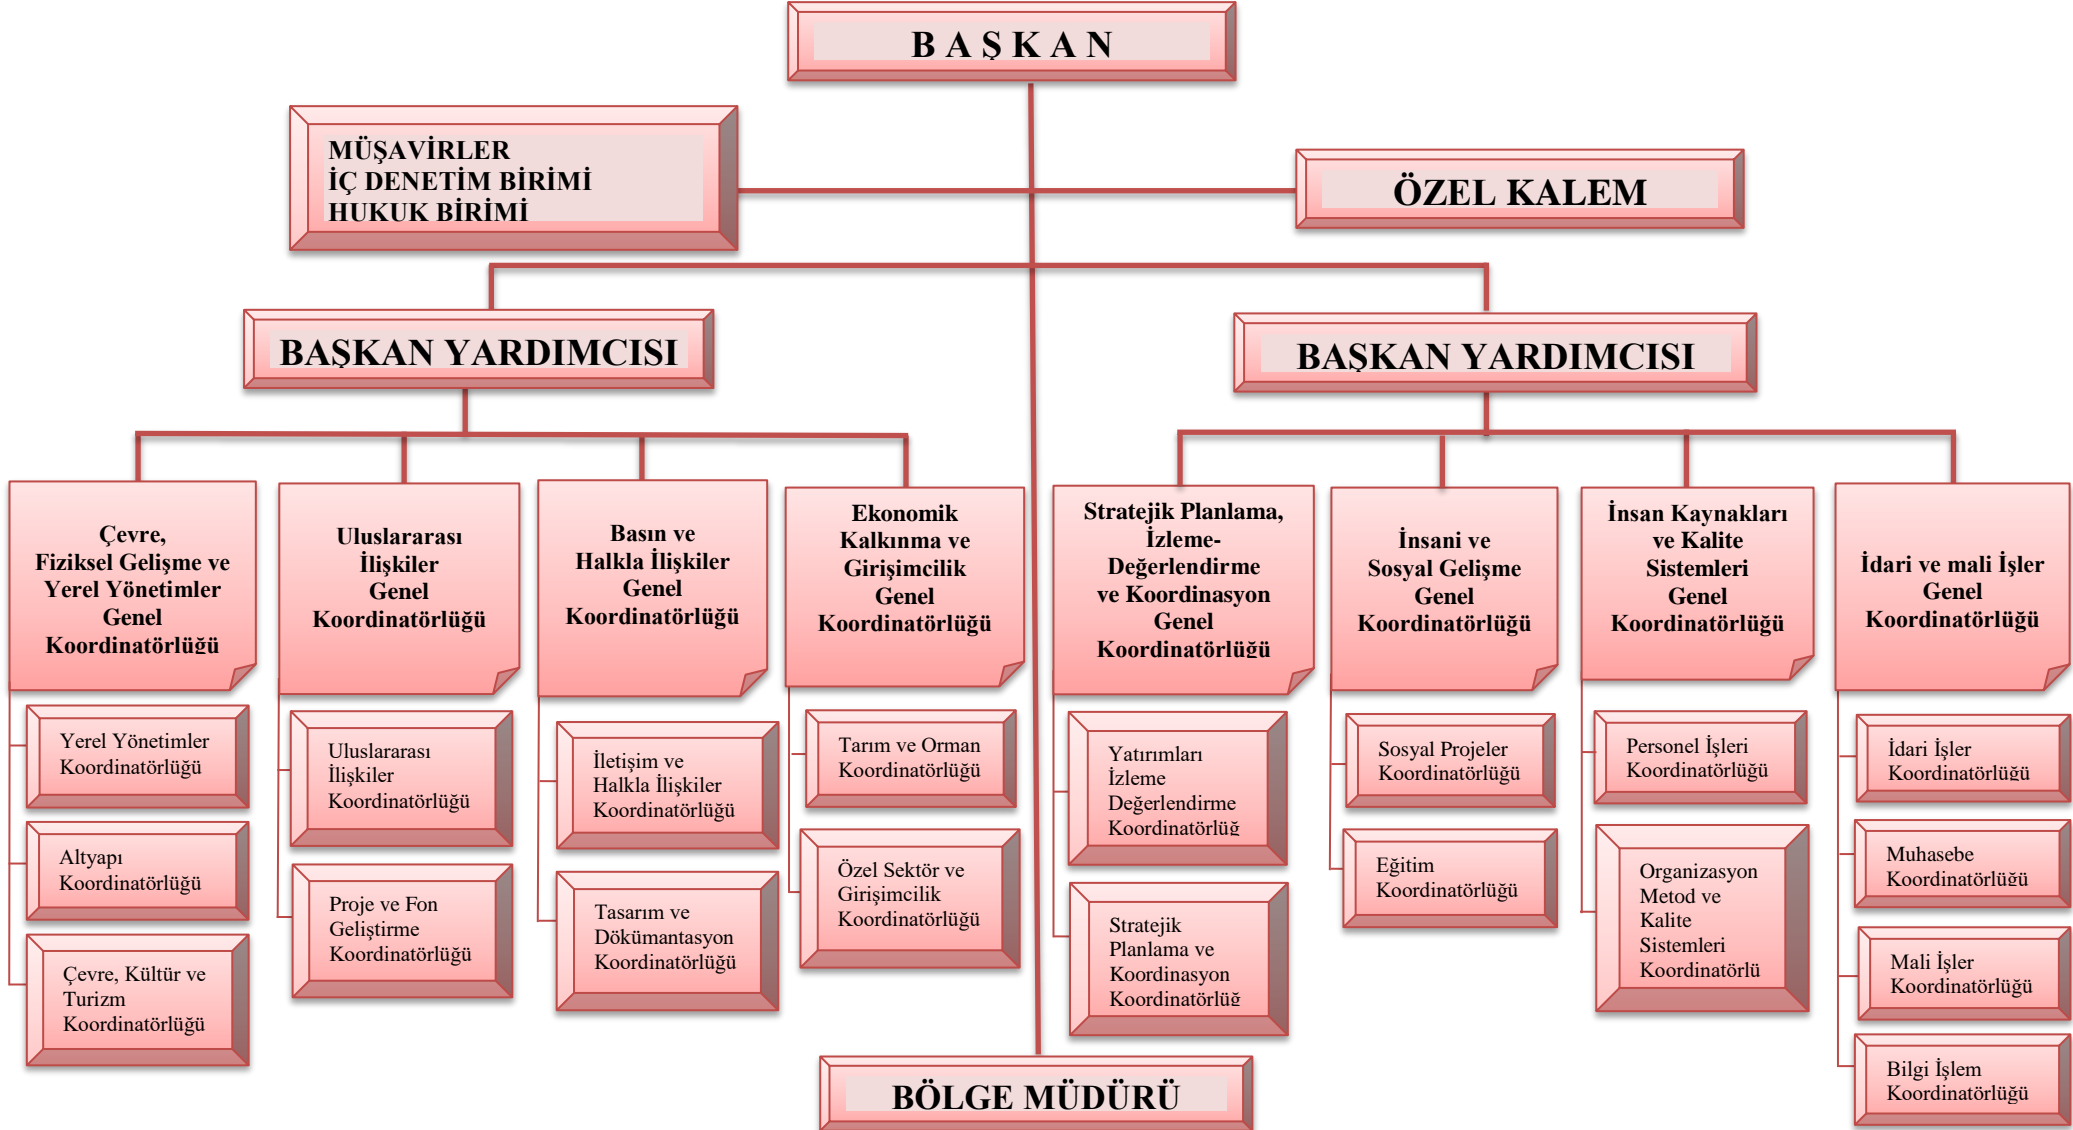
B A Ş K A N

MÜŞAVİRLER
İÇ DENETİM BİRİMİ
HUKUK BİRİMİ

ÖZEL KALEM

BAŞKAN YARDIMCISI

BAŞKAN YARDIMCISI

Çevre, Fiziksel Gelişme ve Yerel Yönetimler Genel Koordinatörlüğü

Yerel Yönetimler Koordinatörlüğü

Altyapı Koordinatörlüğü

Çevre, Kültür ve Turizm Koordinatörlüğü

Uluslararası İlişkiler Genel Koordinatörlüğü

Uluslararası İlişkiler Koordinatörlüğü

Proje ve Fon Geliştirme Koordinatörlüğü

Basın ve Halkla İlişkiler Genel Koordinatörlüğü

İletişim ve Halkla İlişkiler Koordinatörlüğü

Tasarım ve Dökümantasyon Koordinatörlüğü

Ekonomik Kalkınma ve Girişimcilik Genel Koordinatörlüğü

Tarım ve Orman Koordinatörlüğü

Özel Sektör ve Girişimcilik Koordinatörlüğü

Stratejik Planlama, İzleme- Değerlendirme ve Koordinasyon Genel Koordinatörlüğü

Yatırımları İzleme Değerlendirme Koordinatörlüğ

Stratejik Planlama ve Koordinasyon Koordinatörlüğ

İnsani ve Sosyal Gelişme Genel Koordinatörlüğü

Sosyal Projeler Koordinatörlüğü

Eğitim Koordinatörlüğü

İnsan Kaynakları ve Kalite Sistemleri Genel Koordinatörlüğü

Personel İşleri Koordinatörlüğü

Organizasyon Metod ve Kalite Sistemleri Koordinatörlü

İdari ve mali İşler Genel Koordinatörlüğü

İdari İşler Koordinatörlüğü

Muhasebe Koordinatörlüğü

Mali İşler Koordinatörlüğü

Bilgi İşlem Koordinatörlüğü

BÖLGE MÜDÜRÜ